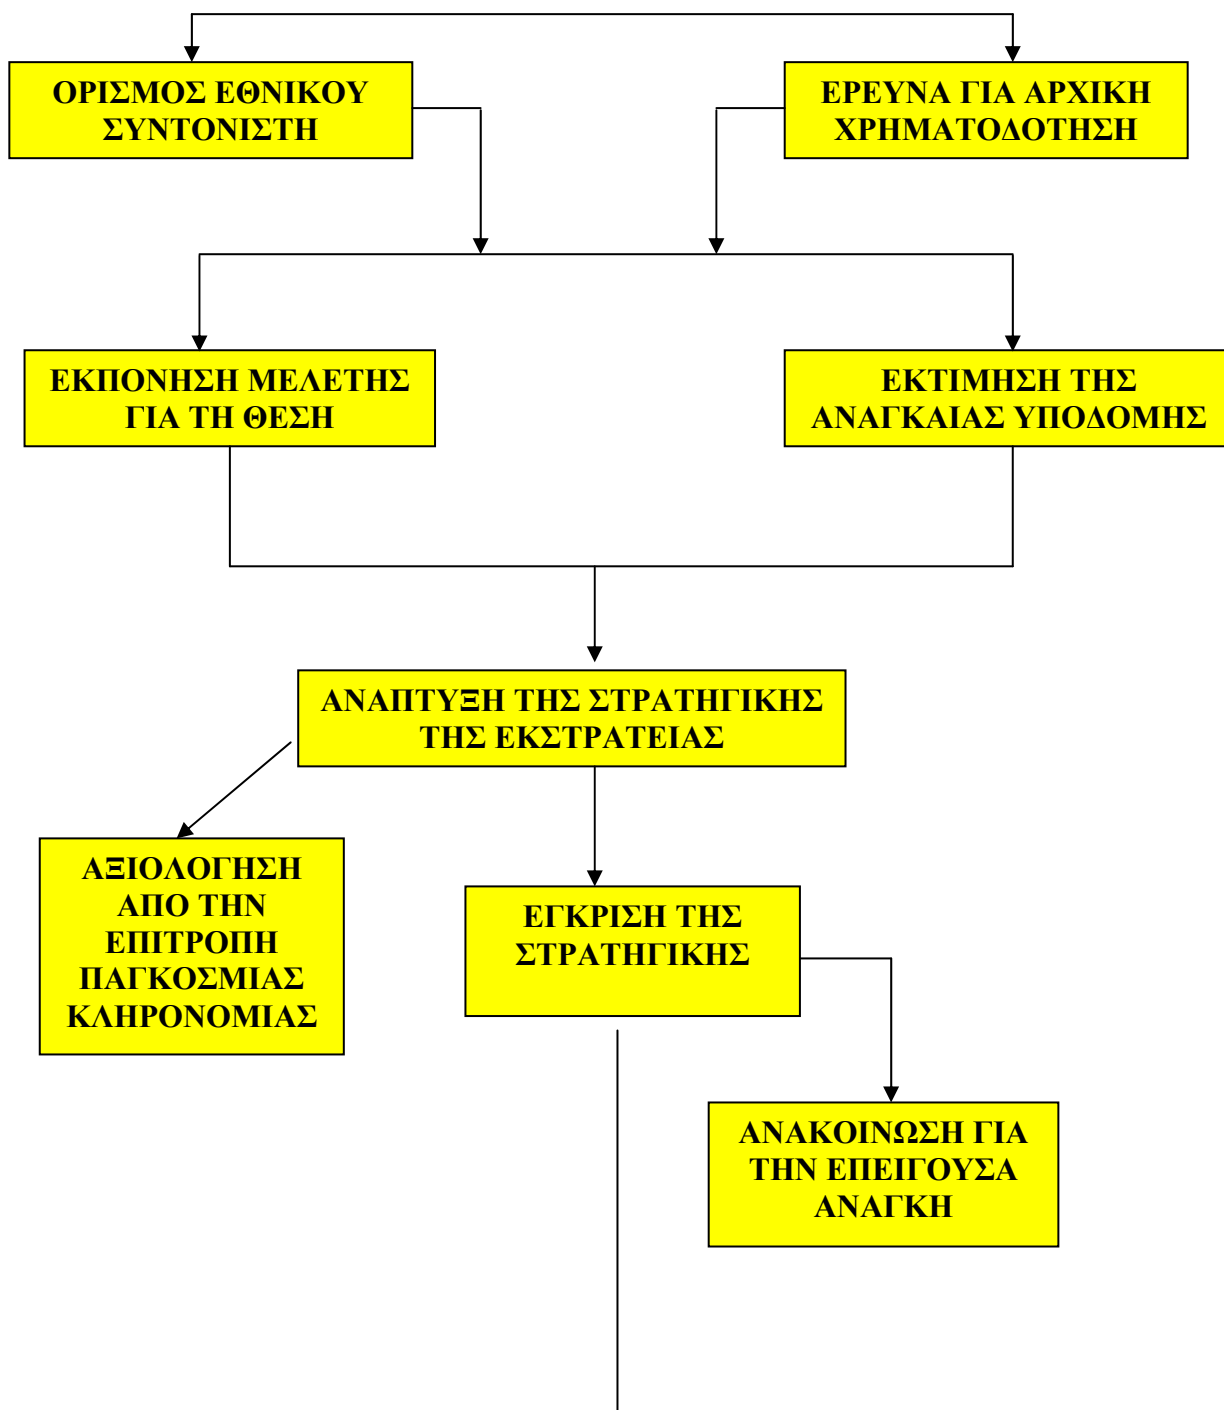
ΟΡΙΣΜΟΣ ΕΘΝΙΚΟΥ ΣΥΝΤΟΝΙΣΤΗ

ΕΡΕΥΝΑ ΓΙΑ ΑΡΧΙΚΗ ΧΡΗΜΑΤΟΔΟΤΗΣΗ

ΕΚΠΟΝΗΣΗ ΜΕΛΕΤΗΣ ΓΙΑ ΤΗ ΘΕΣΗ

ΕΚΤΙΜΗΣΗ ΤΗΣ ΑΝΑΓΚΑΙΑΣ ΥΠΟΔΟΜΗΣ

ΑΝΑΠΤΥΞΗ ΤΗΣ ΣΤΡΑΤΗΓΙΚΗΣ ΤΗΣ ΕΚΣΤΡΑΤΕΙΑΣ

ΑΞΙΟΛΟΓΗΣΗ ΑΠΟ ΤΗΝ ΕΠΙΤΡΟΠΗ ΠΑΓΚΟΣΜΙΑΣ ΚΛΗΡΟΝΟΜΙΑΣ

ΕΓΚΡΙΣΗ ΤΗΣ ΣΤΡΑΤΗΓΙΚΗΣ

ΑΝΑΚΟΙΝΩΣΗ ΓΙΑ ΤΗΝ ΕΠΕΙΓΟΥΣΑ ΑΝΑΓΚΗ